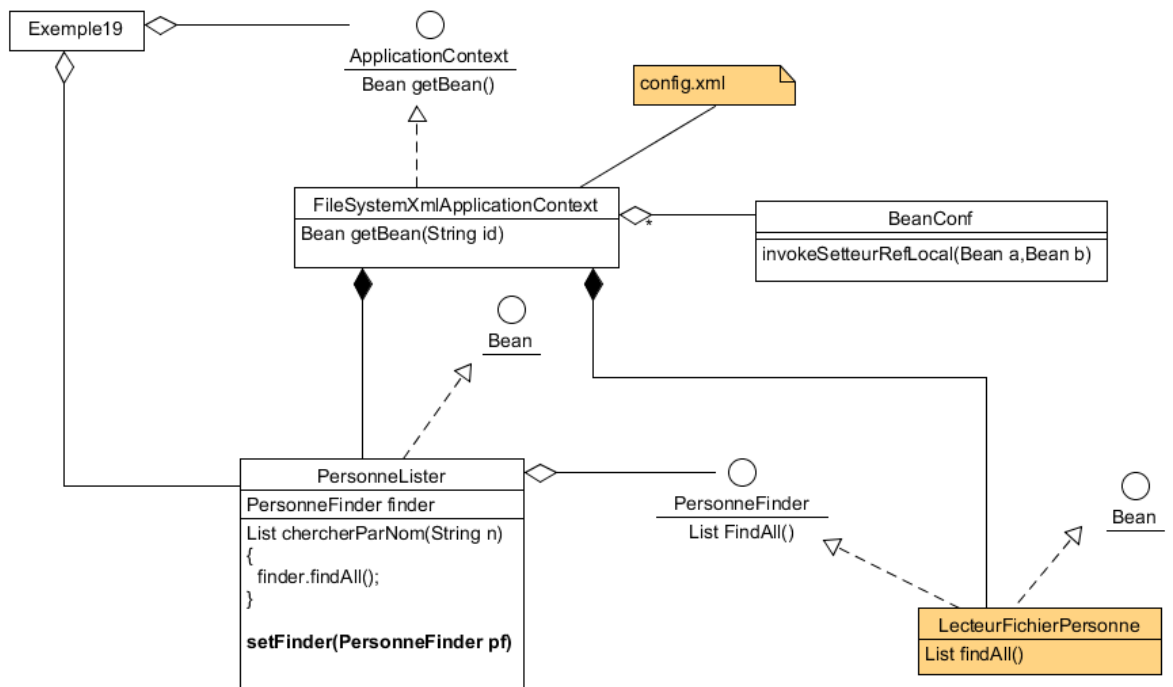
Exemple19

ApplicationContext
Bean getBean()

config.xml

FileSystemXmlApplicationContext
Bean getBean(String id)

*

BeanConf
invokeSetteurRefLocal(Bean a,Bean b)

Bean

PersonneLister
PersonneFinder finder
List chercherParNom(String n)
{
finder.findAll();
}

setFinder(PersonneFinder pf)

PersonneFinder
List FindAll()

Bean

LecteurFichierPersonne
List findAll()